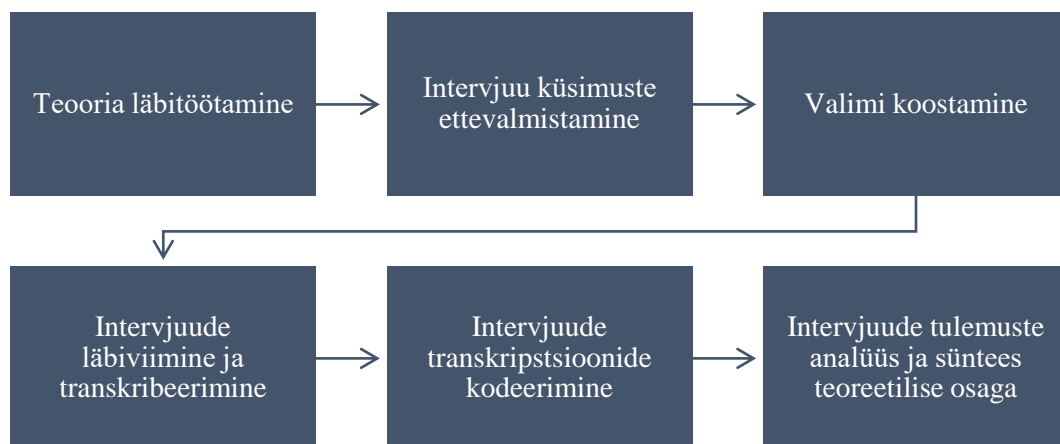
Teooria läbitöötamine

Intervjuu küsimuste ettevalmistamine

Valimi koostamine

Intervjuude läbiviimine ja transkribeerimine

Intervjuude transkripstsioonide kodeerimine

Intervjuude tulemuste analüüs ja süntees teoreetilise osaga